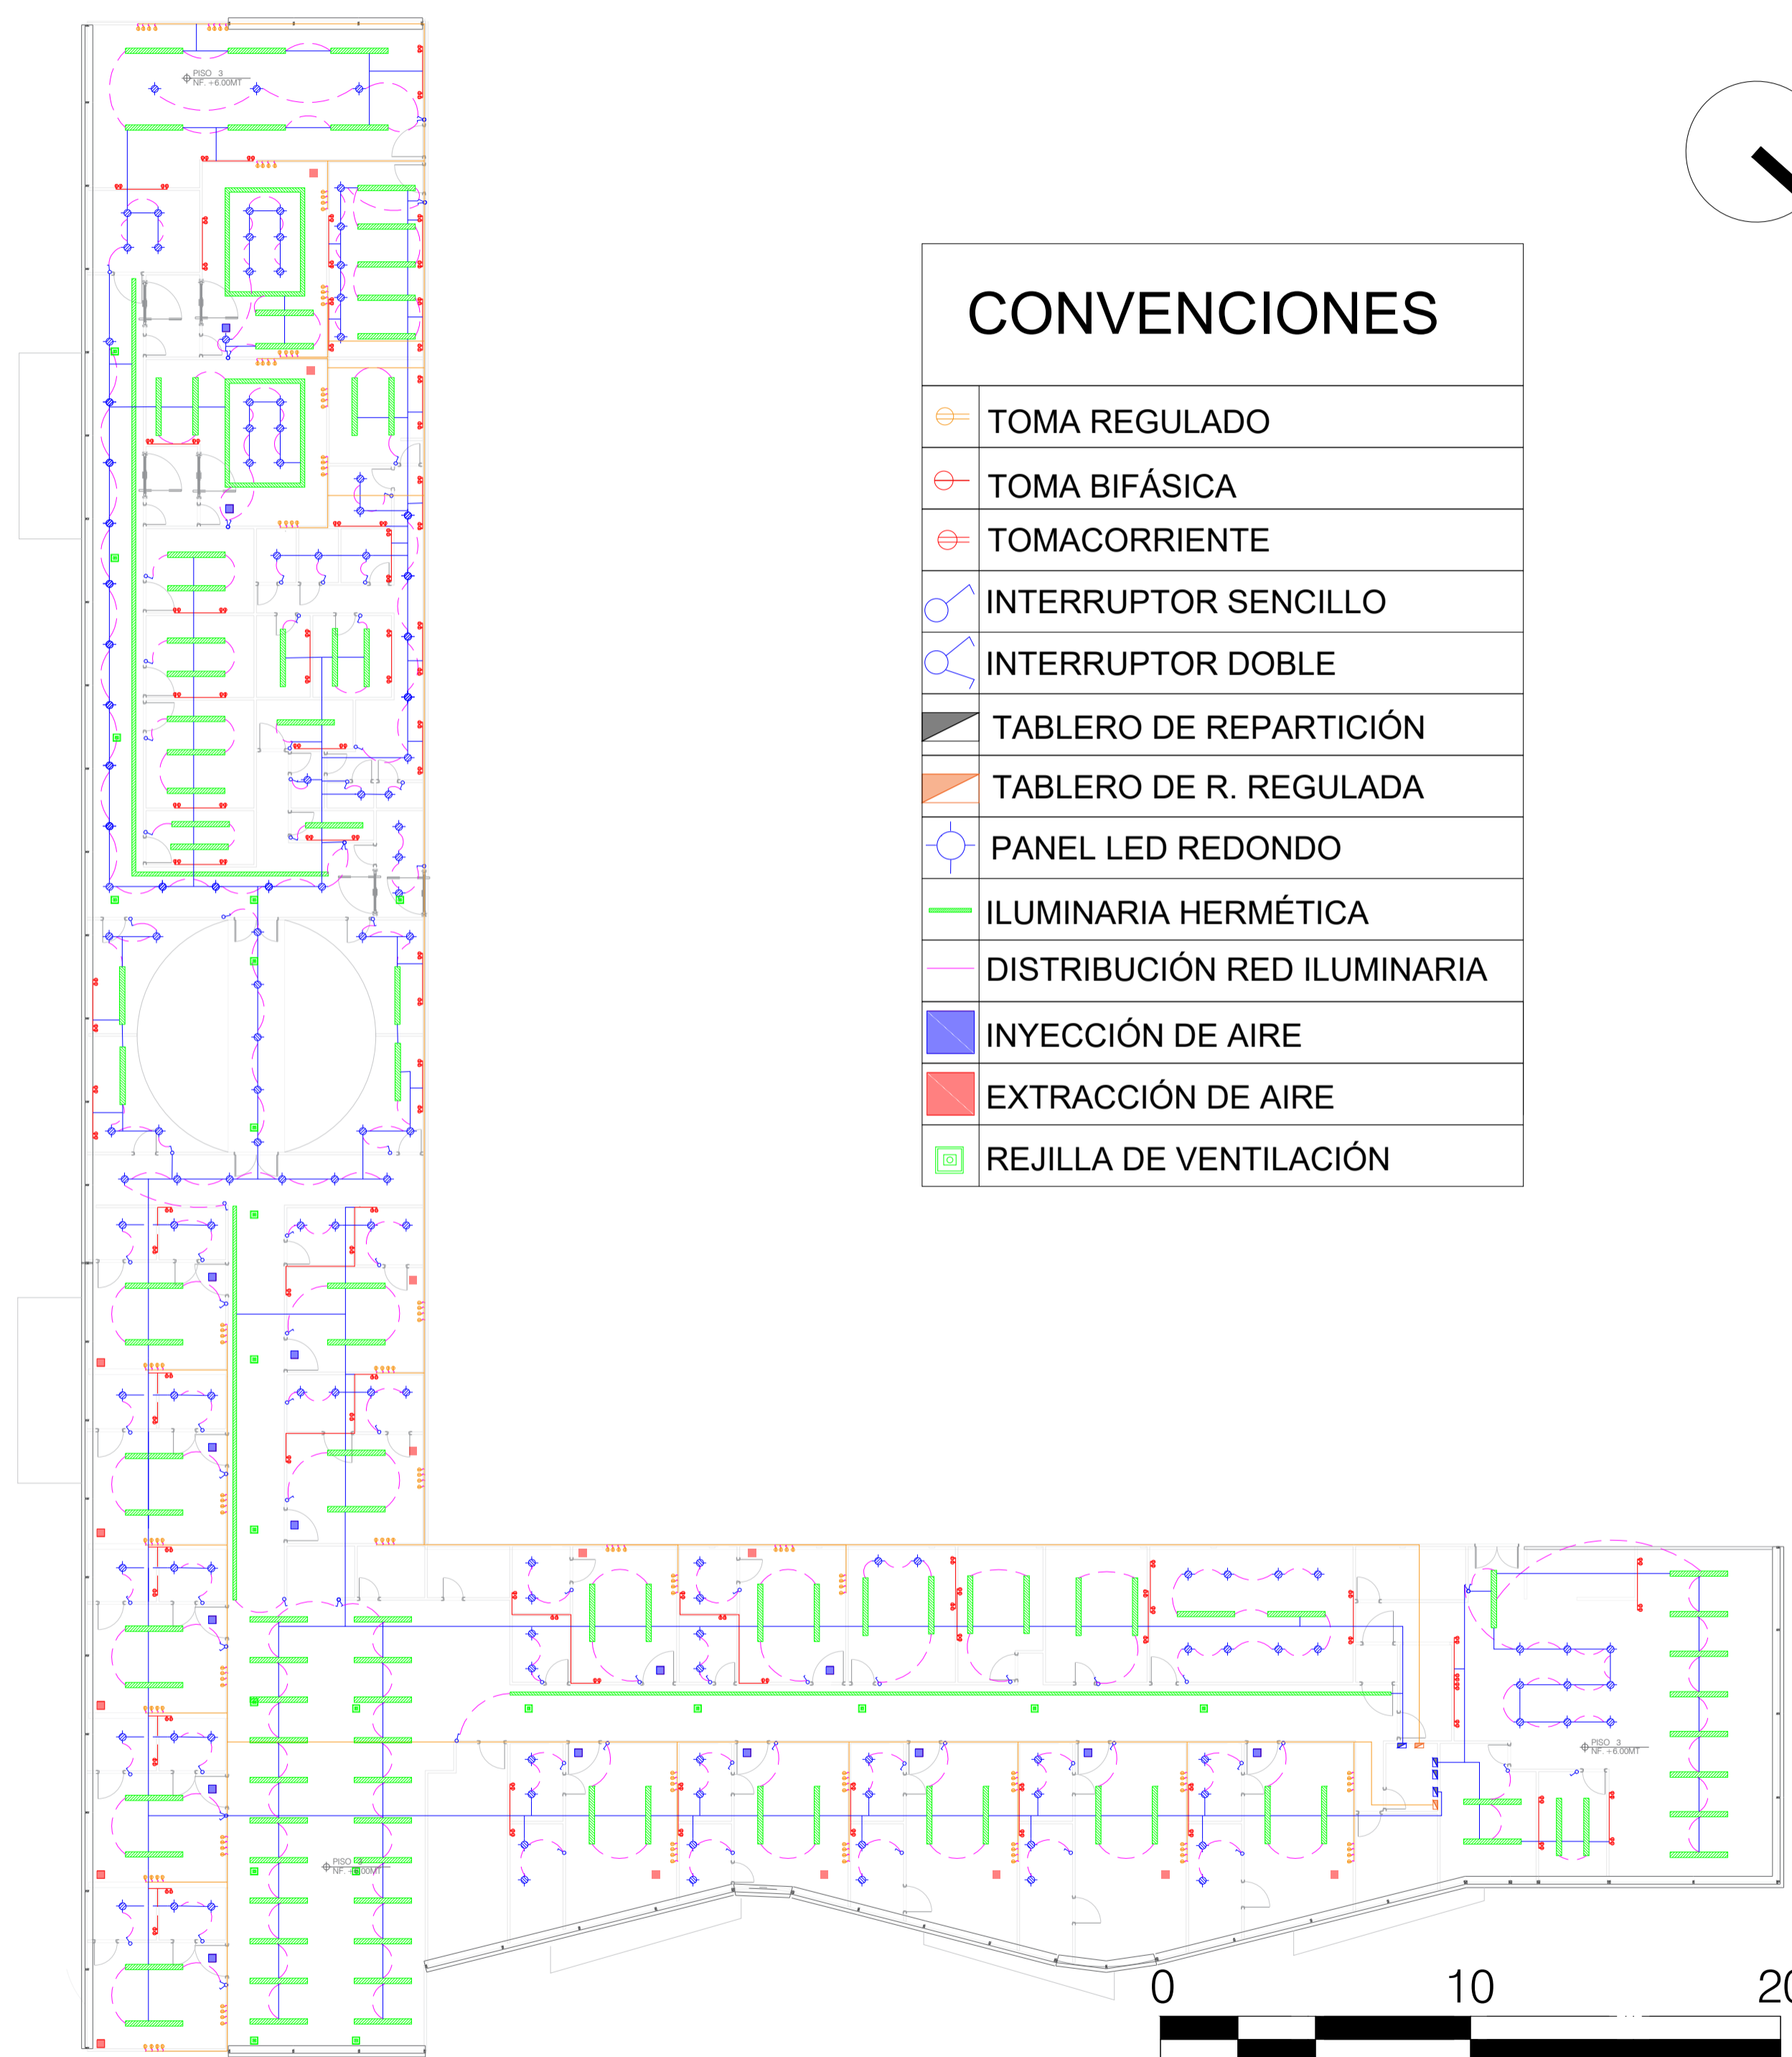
PISO 3
NF. +6.00MT

CONVENCIONES

| | |
|---|---|
| | TOMA REGULADO |
| | TOMA BIFÁSICA |
| | TOMACORRIENTE |
| | INTERRUPTOR SENCILLO |
| | INTERRUPTOR DOBLE |
| | TABLERO DE REPARTICIÓN |
| | TABLERO DE R. REGULADA |
| | PANEL LED REDONDO |
| | ILUMINARIA HERMÉTICA |
| | DISTRIBUCIÓN RED ILUMINARIA |
| | INYECCIÓN DE AIRE |
| | EXTRACCIÓN DE AIRE |
| | REJILLA DE VENTILACIÓN |

PISO 3
NF. +6.00MT

PISO 3
NF. +6.00MT

0
10
20